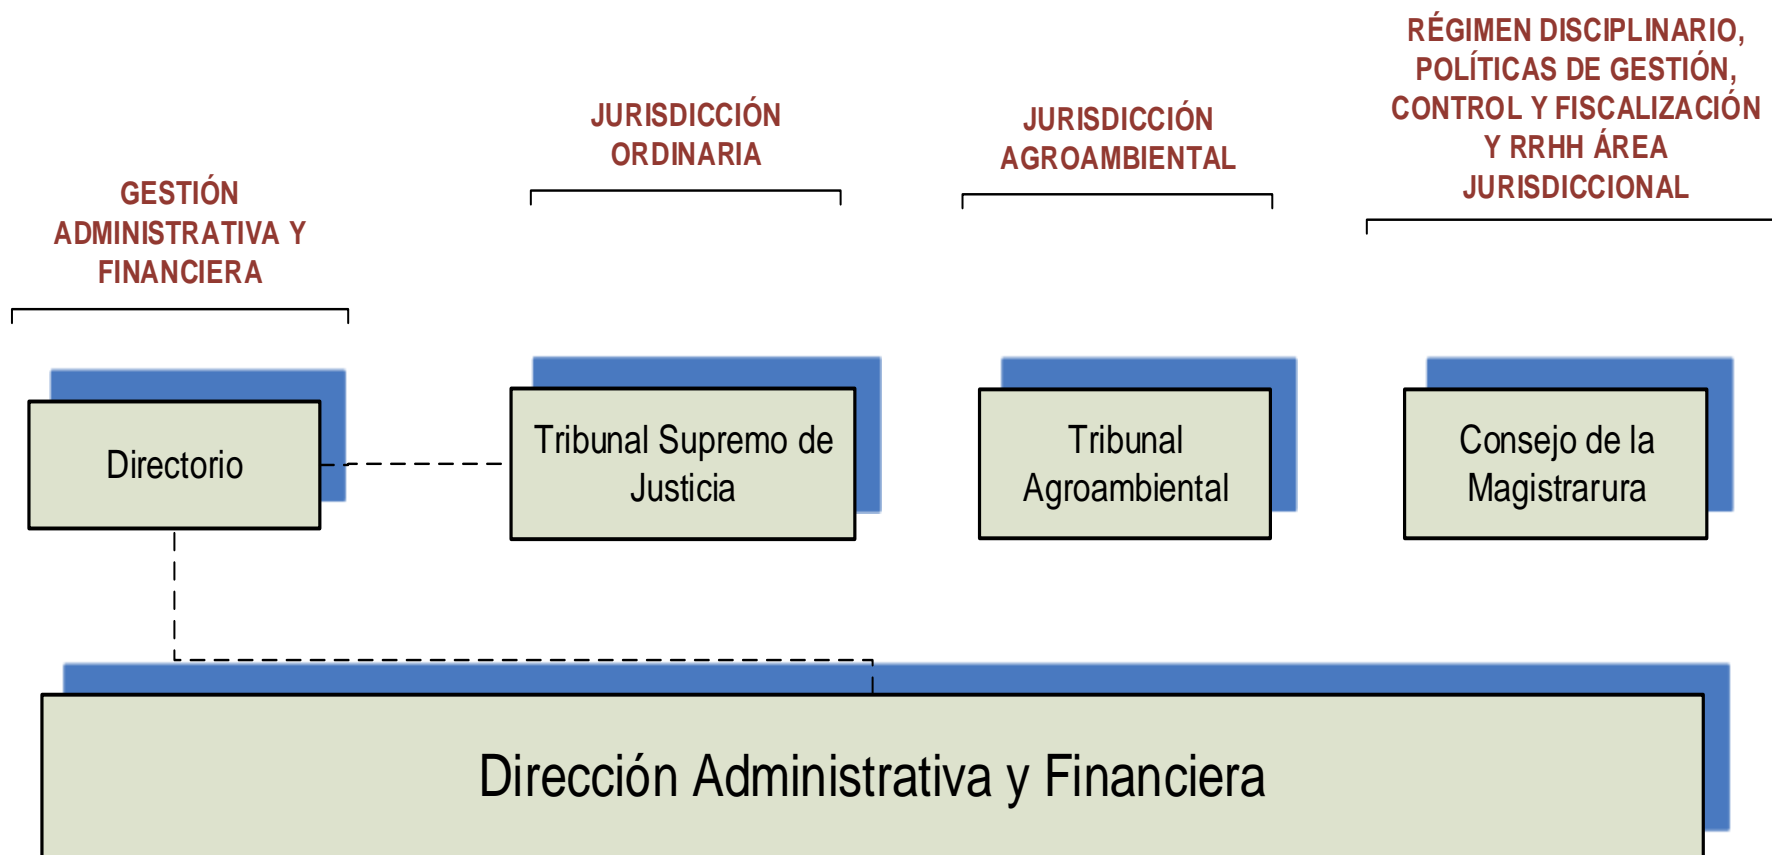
GESTIÓN ADMINISTRATIVA Y FINANCIERA

JURISDICCIÓN ORDINARIA

JURISDICCIÓN AGROAMBIENTAL

RÉGIMEN DISCIPLINARIO, POLÍTICAS DE GESTIÓN, CONTROL Y FISCALIZACIÓN Y RRHH ÁREA JURISDICCIONAL

Directorio

Tribunal Supremo de Justicia

Tribunal Agroambiental

Consejo de la Magistrarura

Dirección Administrativa y Financiera